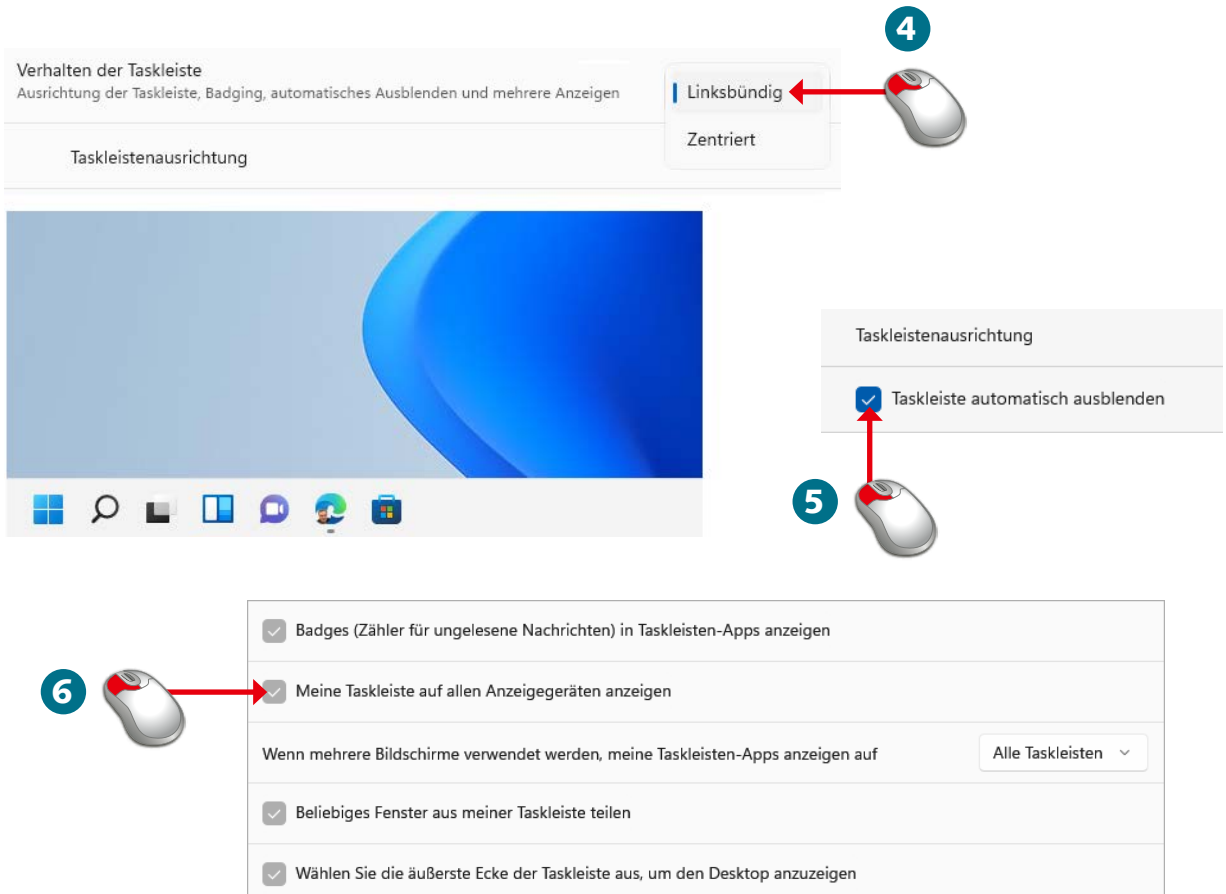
4

Verhalten der Taskleiste
Ausrichtung der Taskleiste, Badging, automatisches Ausblenden und mehrere Anzeigen

Linksbündig

Zentriert

Taskleistenausrichtung

Taskleistenausrichtung

Taskleiste automatisch ausblenden

5

Badges (Zähler für ungelesene Nachrichten) in Taskleisten-Apps anzeigen

6

Meine Taskleiste auf allen Anzeigegeräten anzeigen

Wenn mehrere Bildschirme verwendet werden, meine Taskleisten-Apps anzeigen auf

Alle Taskleisten

Beliebiges Fenster aus meiner Taskleiste teilen

Wählen Sie die äußerste Ecke der Taskleiste aus, um den Desktop anzuzeigen